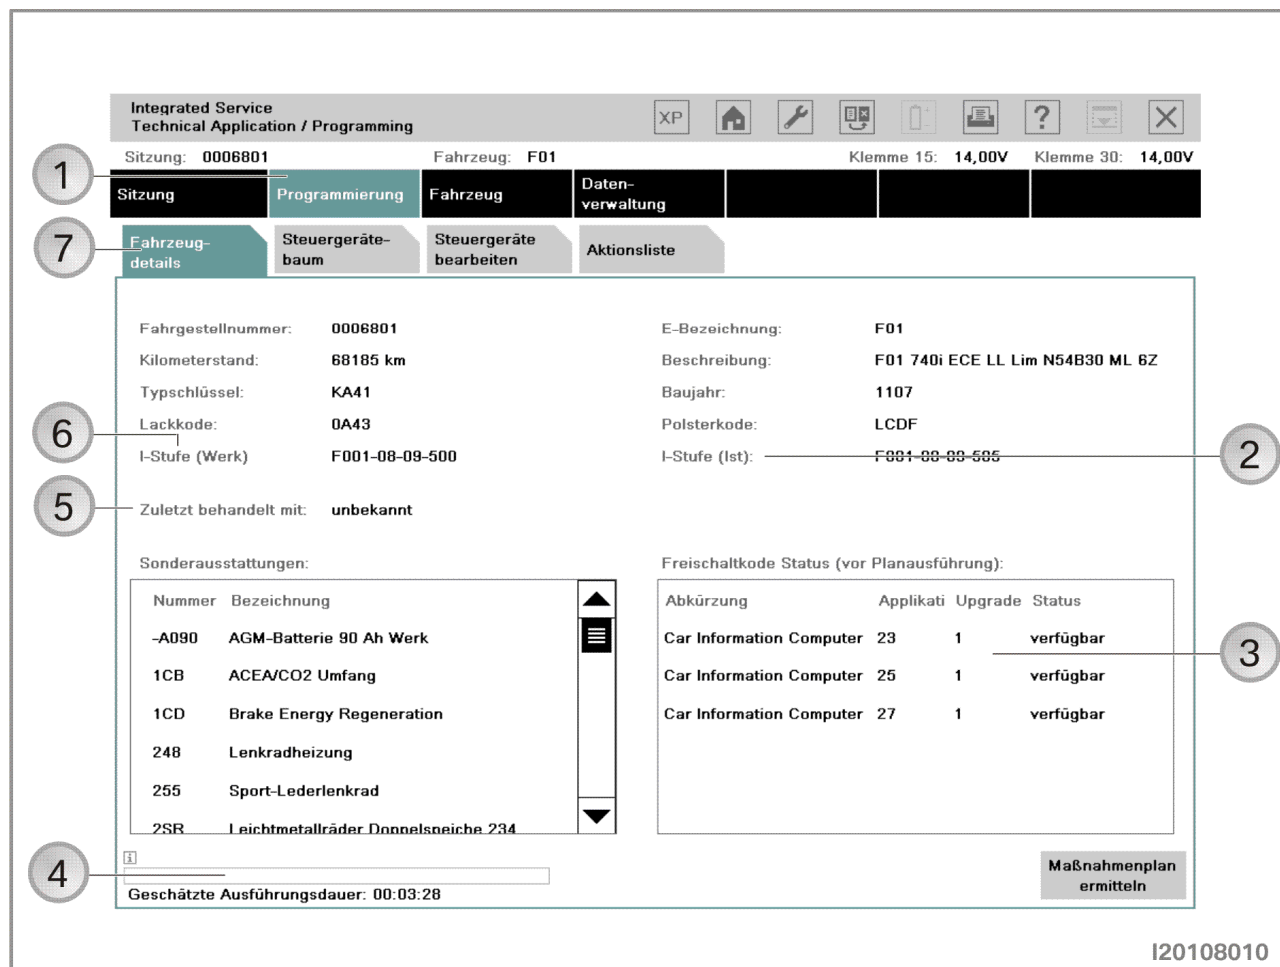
Integrated Service
Technical Application / Programming

XP

Sitzung: 0006801 Fahrzeug: F01 Klemme 15: 14,00V Klemme 30: 14,00V

Sitzung | Programmierung | Fahrzeug | Datenverwaltung

1

7

Fahrzeugdetails | Steuergerätebaum | Steuergeräte bearbeiten | Aktionsliste

Fahrgestellnummer: 0006801
Kilometerstand: 68185 km
Typschlüssel: KA41
Lackkode: 0A43
I-Stufe (Werk) F001-08-09-500

E-Bezeichnung: F01
Beschreibung: F01 740i ECE LL Lim N54B30 ML 6Z
Baujahr: 1107
Polsterkode: LCDF
I-Stufe (Ist): F001-08-09-505

6

2

5

Zuletzt behandelt mit: unbekannt

Sonderausstattungen:

| Nummer | Bezeichnung |
|---|---|
| -A090 | AGM-Batterie 90 Ah Werk |
| 1CB | ACEA/CO2 Umfang |
| 1CD | Brake Energy Regeneration |
| 248 | Lenkradheizung |
| 255 | Sport-Lederlenkrad |
| 2SR | Leichtmetallräder Doppelspeiche 234 |

Freischaltkode Status (vor Planausführung):

| Abkürzung | Applikati | Upgrade | Status |
|---|---|---|---|
| Car Information Computer | 23 | 1 | verfügbar |
| Car Information Computer | 25 | 1 | verfügbar |
| Car Information Computer | 27 | 1 | verfügbar |

3

4

Geschätzte Ausführungsdauer: 00:03:28

Maßnahmenplan ermitteln

I20108010